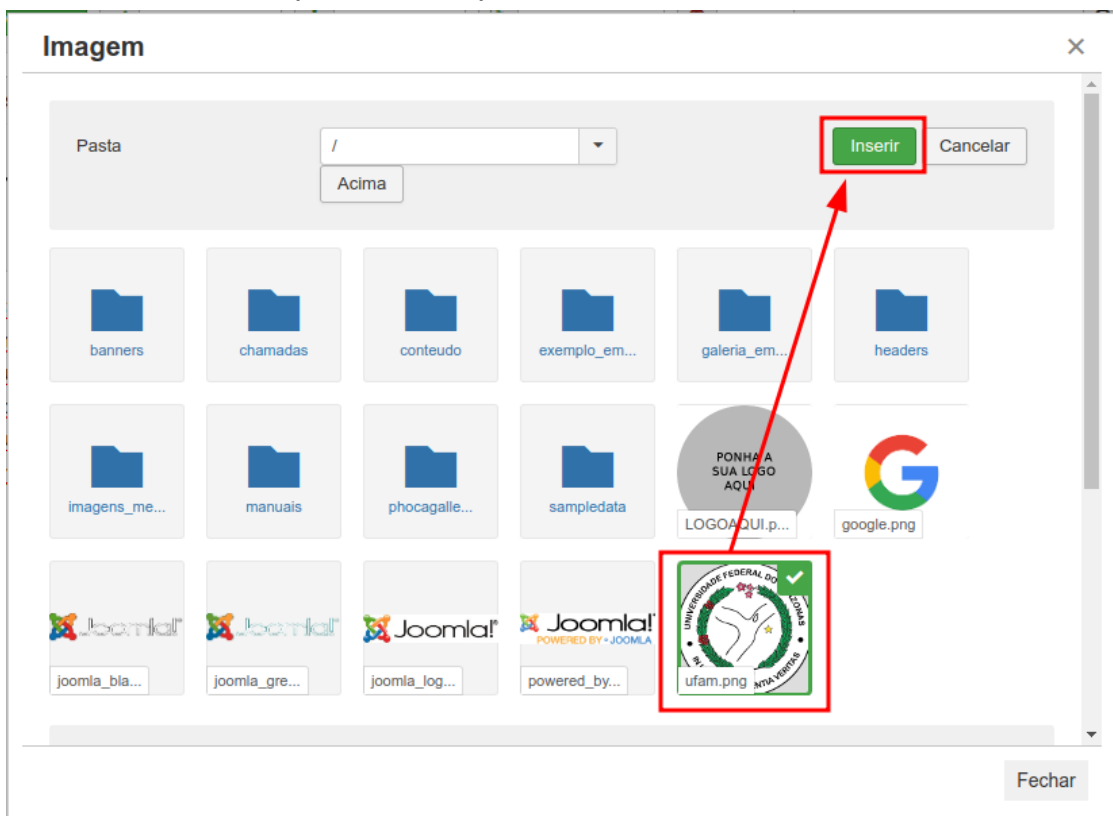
Imagem

×

Pasta

/

Acima

Inserir

Cancelar

banners

chamadas

conteudo

exemplo_em...

galeria_em...

headers

imagens_me...

manuais

phocagalle...

sampledata

PONHA A SUA LOGO AQUI

LOGOAQUI.p...

google.png

Joomla!

joomla_bla...

Joomla!

joomla_gre...

Joomla!

joomla_log...

Joomla! POWERED BY • JOOMLA

powered_by...

UNIVERSIDADE FEDERAL DO AMAZONAS

ufam.png

Fechar